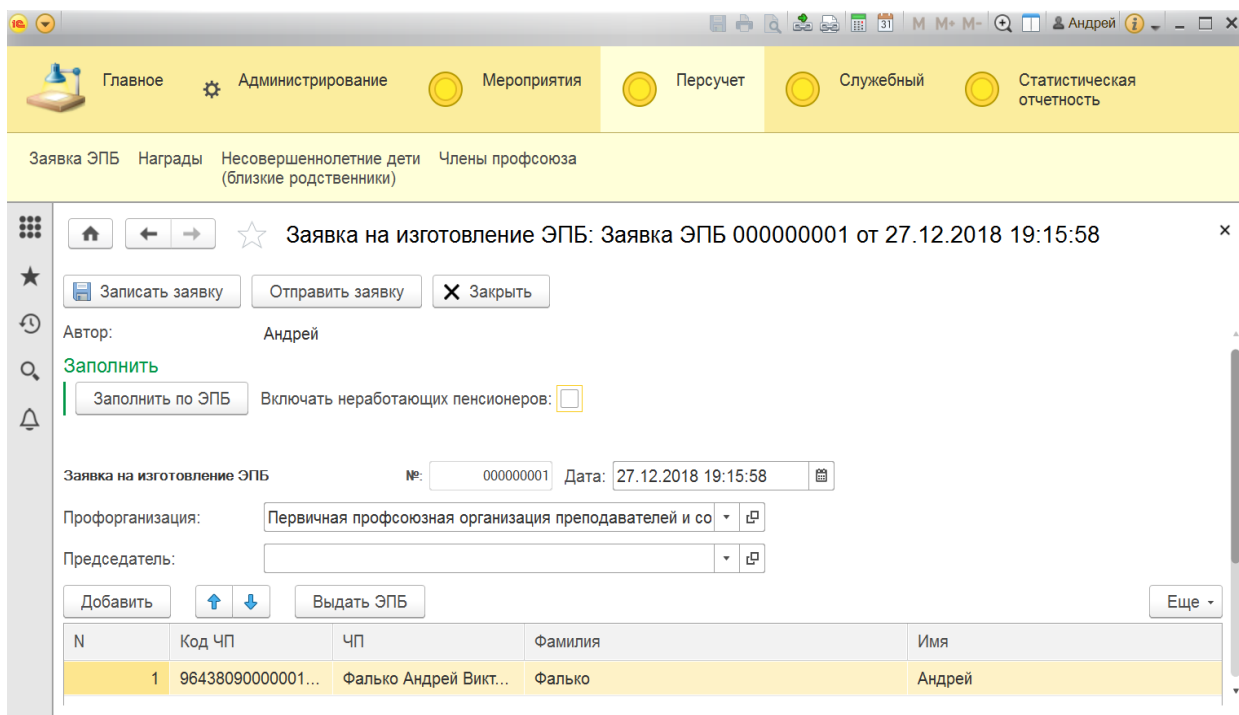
M M+ M- Андрей

Главное Администрирование Мероприятия Персучет Служебный Статистическая отчетность

Заявка ЭПБ Награды Несовершеннолетние дети (близкие родственники) Члены профсоюза

Заявка на изготовление ЭПБ: Заявка ЭПБ 000000001 от 27.12.2018 19:15:58

Записать заявку Отправить заявку Закрыть

Автор: Андрей

Заполнить

Заполнить по ЭПБ Включать неработающих пенсионеров:

Заявка на изготовление ЭПБ №: 000000001 Дата: 27.12.2018 19:15:58

Профорганизация: Первичная профсоюзная организация преподавателей и со

Председатель:

Добавить Выдать ЭПБ Еще

| N | Код ЧП | ЧП | Фамилия | Имя |
|---|---|---|---|---|
| 1 | 96438090000001... | Фалько Андрей Викт... | Фалько | Андрей |